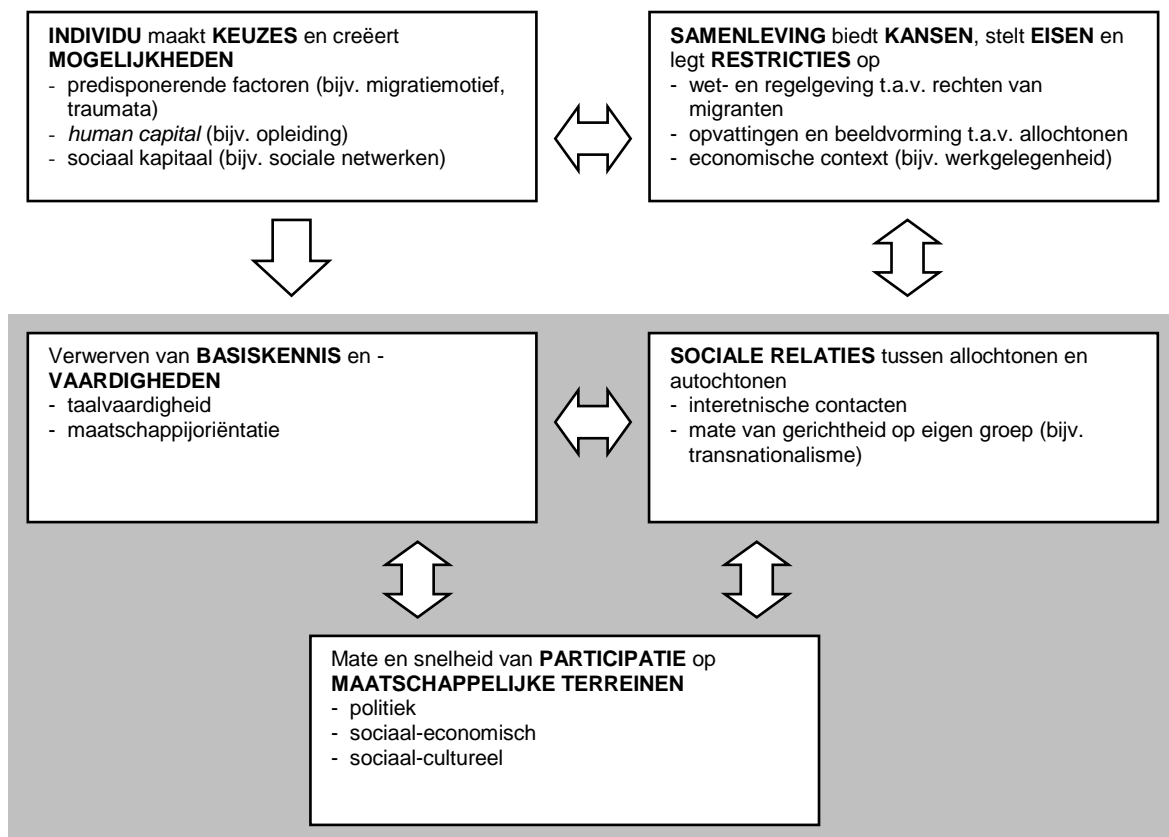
**INDIVIDU** maakt **KEUZES** en creëert **MOGELIJKHEDEN**
- predisponerende factoren (bijv. migratiemotief, traumata)
- *human capital* (bijv. opleiding)
- sociaal kapitaal (bijv. sociale netwerken)

**SAMENLEVING** biedt **KANSEN**, stelt **EISEN** en legt **RESTRICTIES** op
- wet- en regelgeving t.a.v. rechten van migranten
- opvattingen en beeldvorming t.a.v. allochtonen
- economische context (bijv. werkgelegenheid)

Verwerven van **BASISKENNIS** en -**VAARDIGHEDEN**
- taalvaardigheid
- maatschappijoriëntatie

**SOCIALE RELATIES** tussen allochtonen en autochtonen
- interetnische contacten
- mate van gerichtheid op eigen groep (bijv. transnationalisme)

Mate en snelheid van **PARTICIPATIE** op **MAATSCHAPPELIJKE TERREINEN**
- politiek
- sociaal-economisch
- sociaal-cultureel